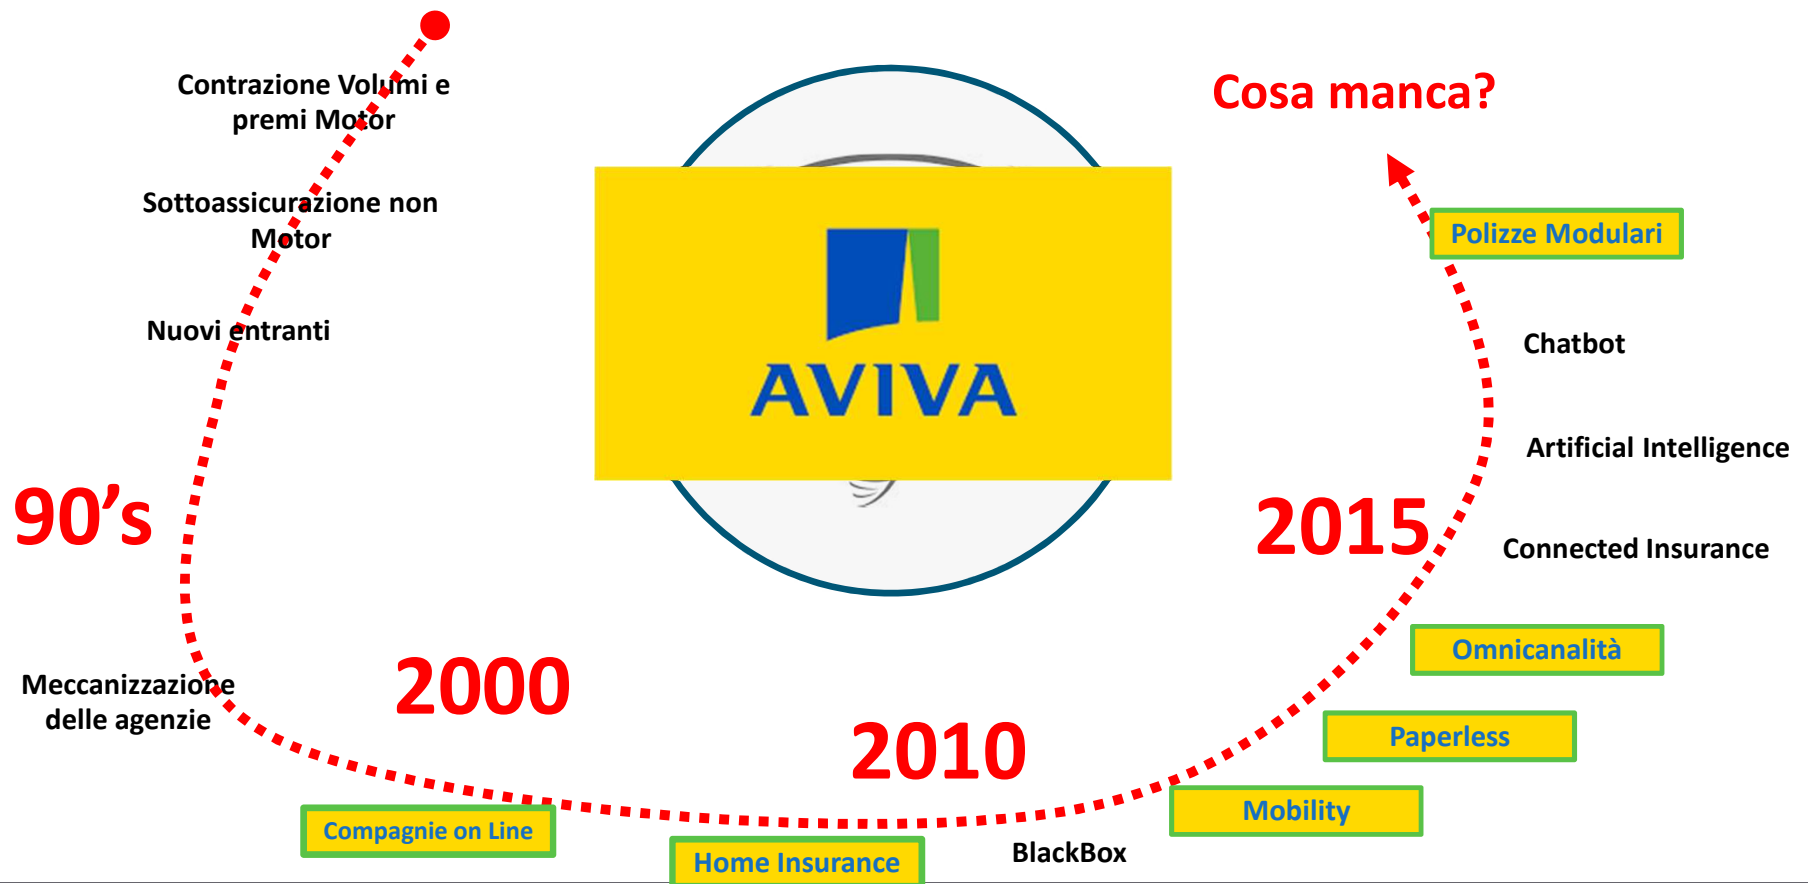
Contrazione Volumi e premi Motor

Sottoassicurazione non Motor

Nuovi entranti

90's

Meccanizzazione delle agenzie

2000

Compagnie on Line

Home Insurance

2010

BlackBox

AVIVA

Cosa manca?

Polizze Modulari

Chatbot

Artificial Intelligence

2015

Connected Insurance

Omnicanalità

Paperless

Mobility